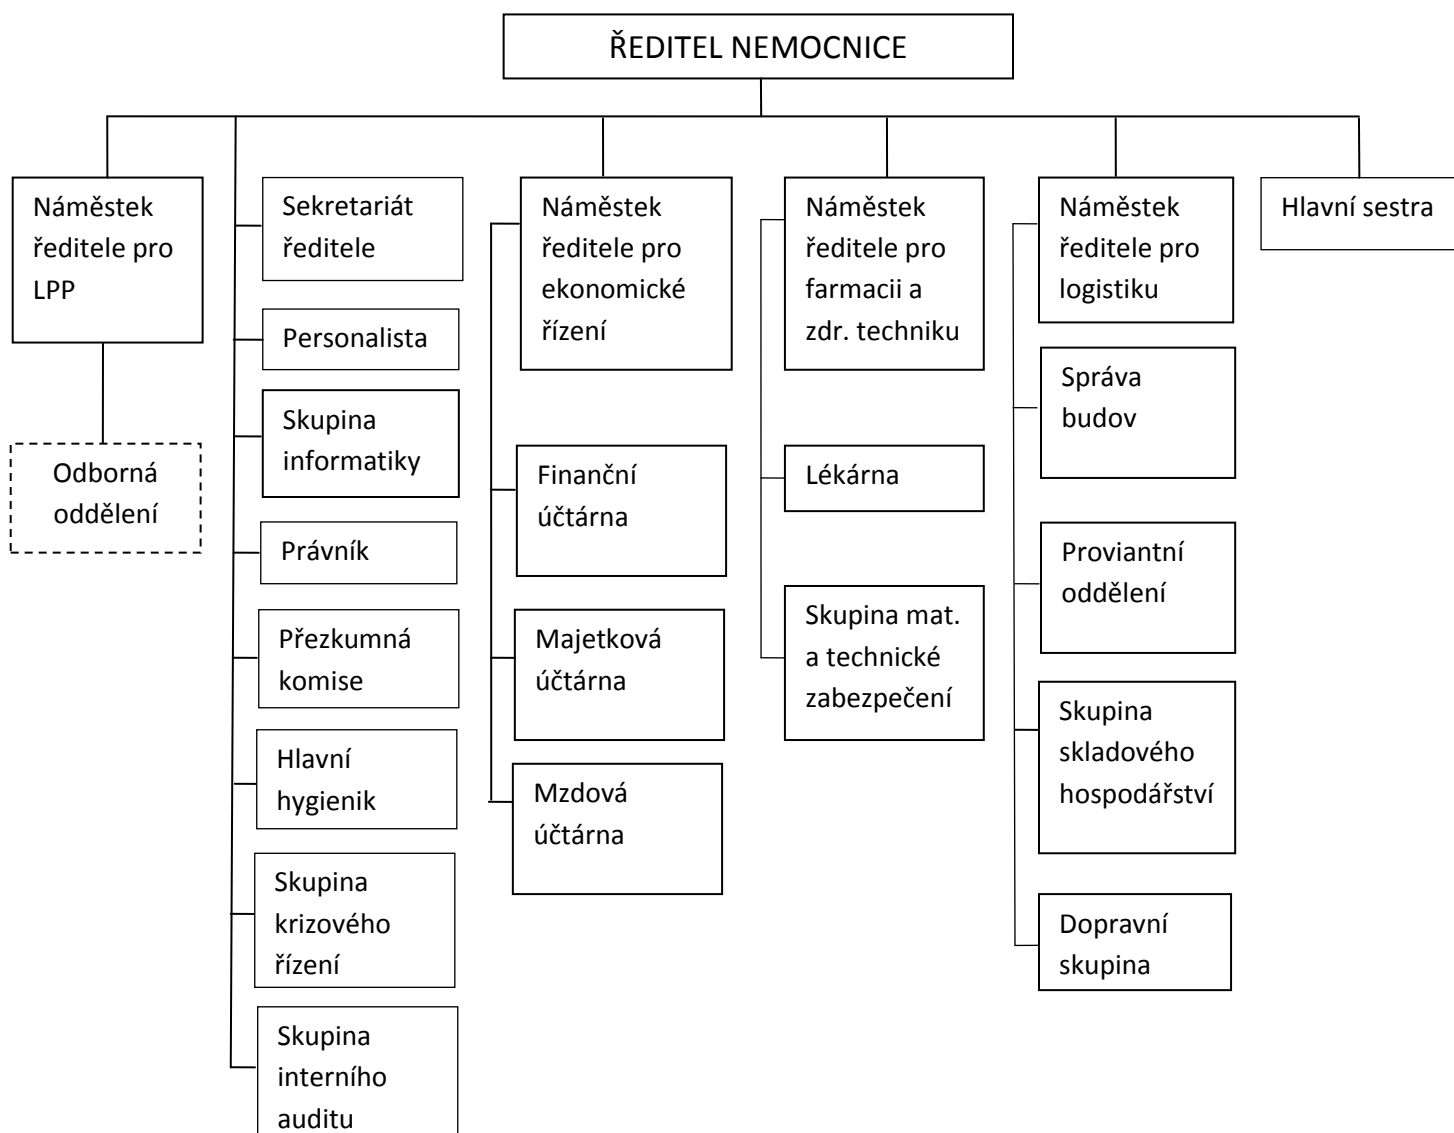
ŘEDITEL NEMOCNICE

Náměstek ředitele pro LPP

Odborná oddělení

Sekretariát ředitele

Personalista

Skupina informatiky

Právník

Přezkumná komise

Hlavní hygienik

Skupina krizového řízení

Skupina interního auditu

Náměstek ředitele pro ekonomické řízení

Finanční účtárna

Majetková účtárna

Mzdová účtárna

Náměstek ředitele pro farmacii a zdr. techniku

Lékárna

Skupina mat. a technické zabezpečení

Náměstek ředitele pro logistiku

Správa budov

Proviantní oddělení

Skupina skladového hospodářství

Dopravní skupina

Hlavní sestra